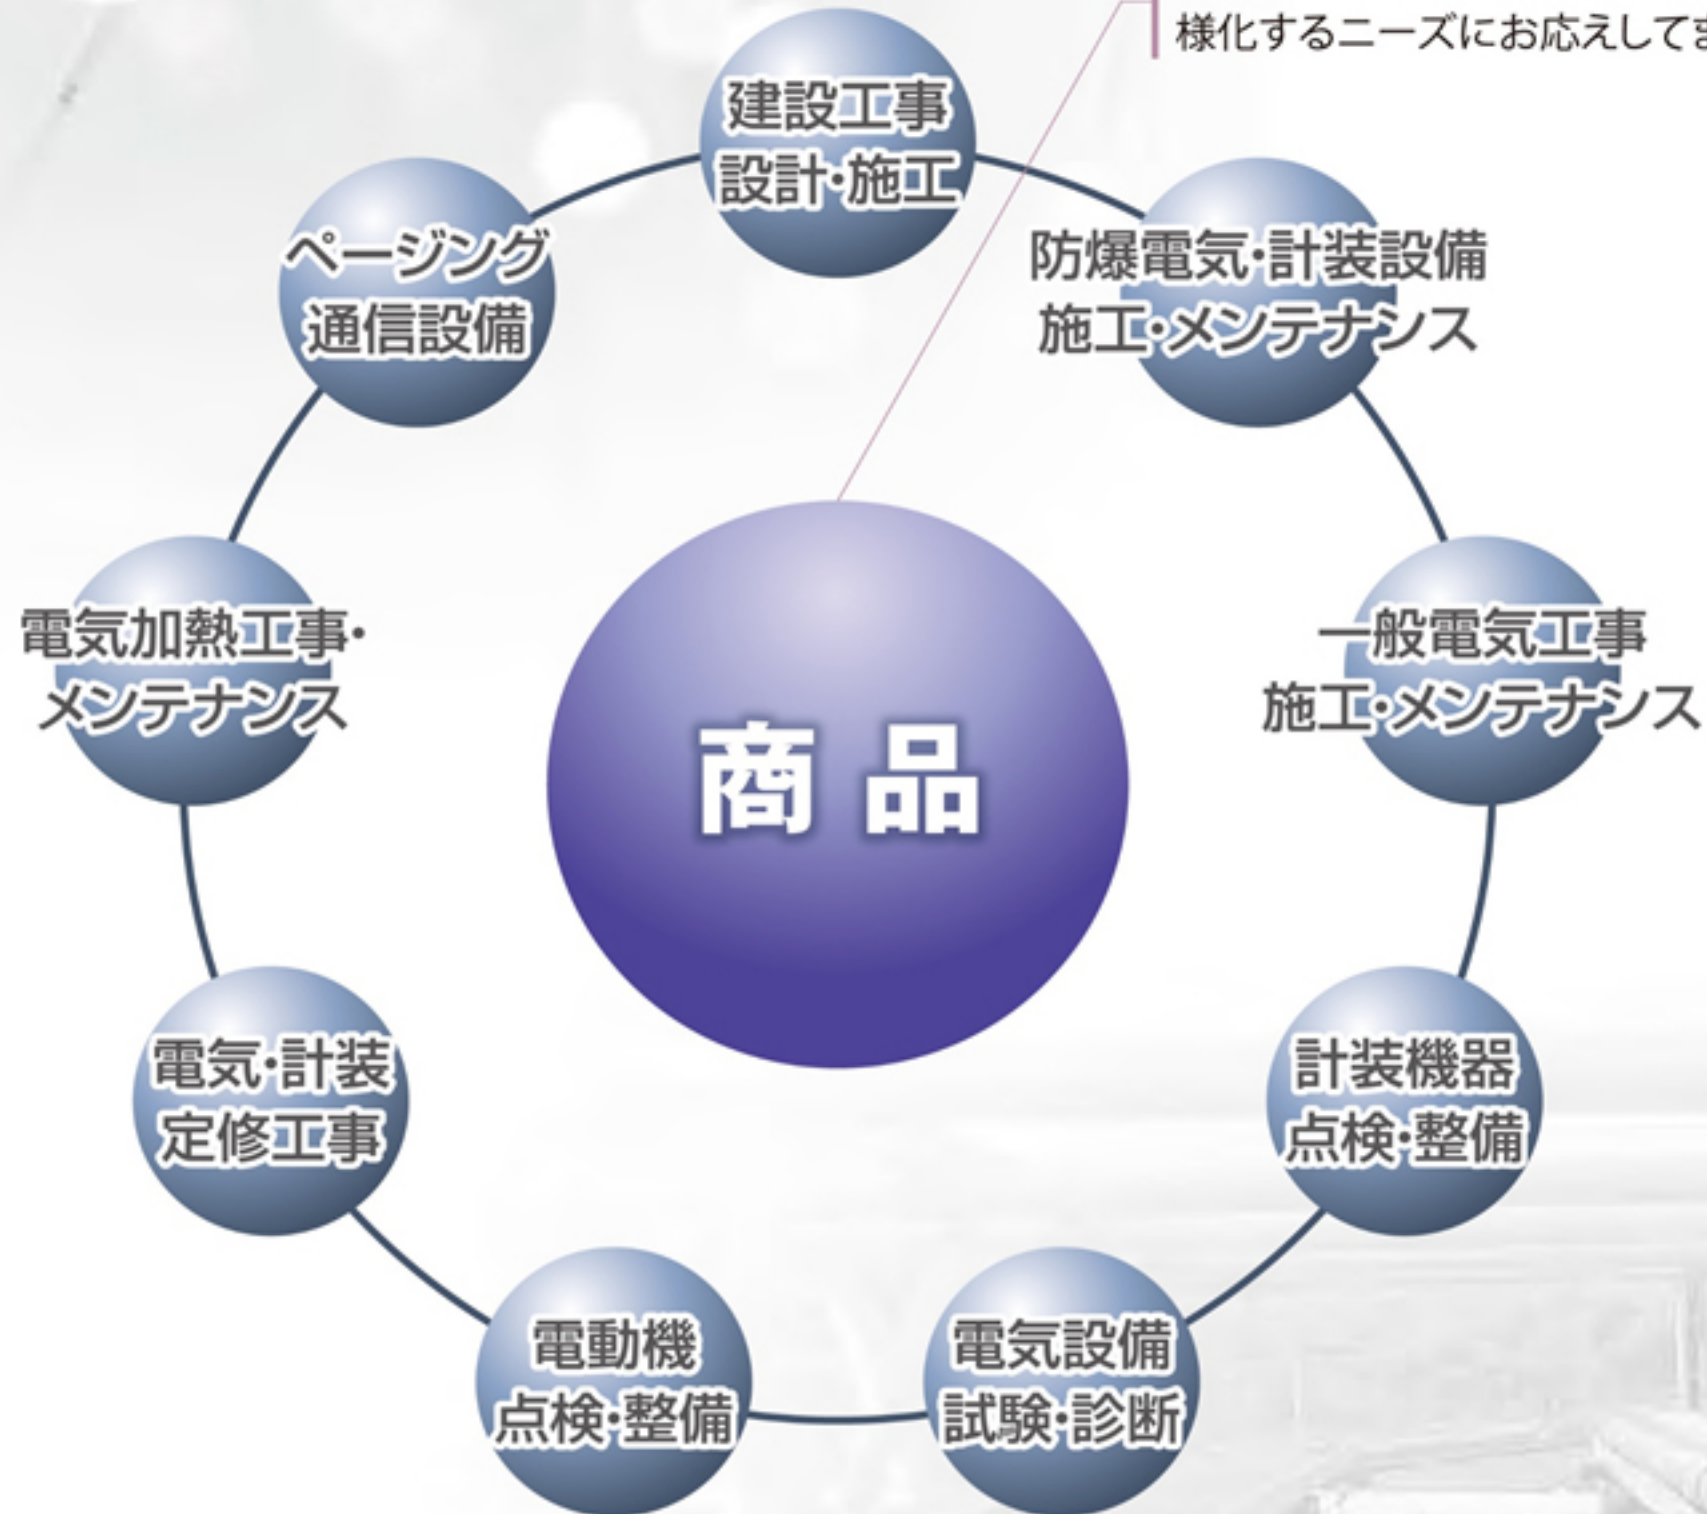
様化するニーズにお応えしてま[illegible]

建設工事
設計·施工

防爆電気·計装設備
施工·メンテナンス

一般電気工事
施工·メンテナンス

計装機器
点検·整備

電気設備
試験·診断

電動機
点検·整備

電気·計装
定修工事

電気加熱工事·
メンテナンス

ページング
通信設備

商品